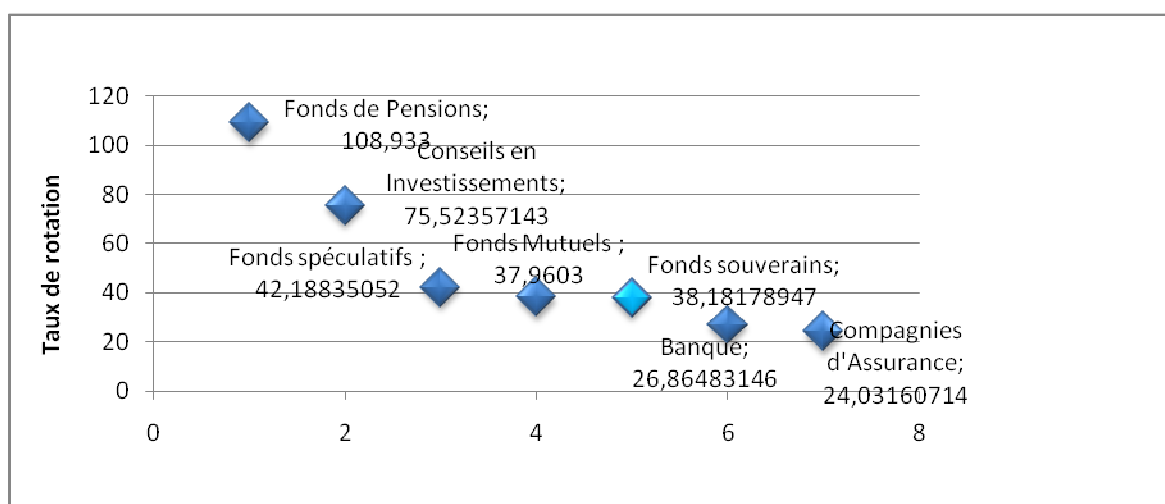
Taux de rotation

120
100
80
60
40
20
0

0
2
4
6
8

Fonds de Pensions; 108,933

Conseils en Investissements; 75,52357143

Fonds spéculatifs ; 42,18835052

Fonds Mutuels ; 37,9603

Fonds souverains; 38,18178947

Banque; 26,86483146

Compagnies d'Assurance; 24,03160714